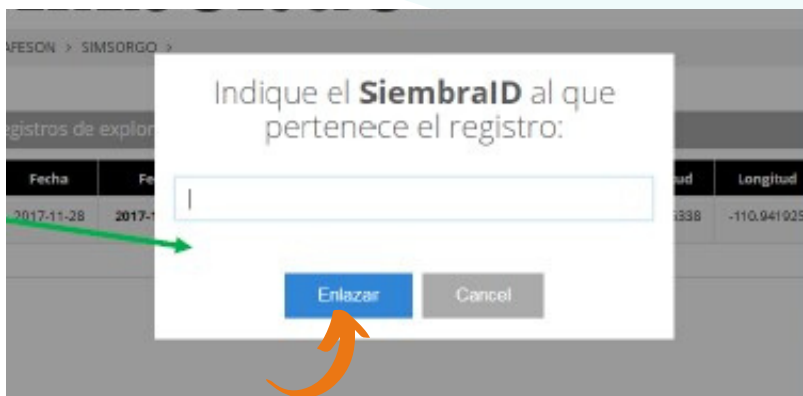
AFESON > SIMSORGO >

gistros de explor

| Fecha | Fe | ud | Longitud |
|---|---|---|---|
| 2017-11-28 | 2017-1 | 5338 | -110.941925 |

Indique el **SiembraID** al que pertenece el registro:

Enlazar

Cancel